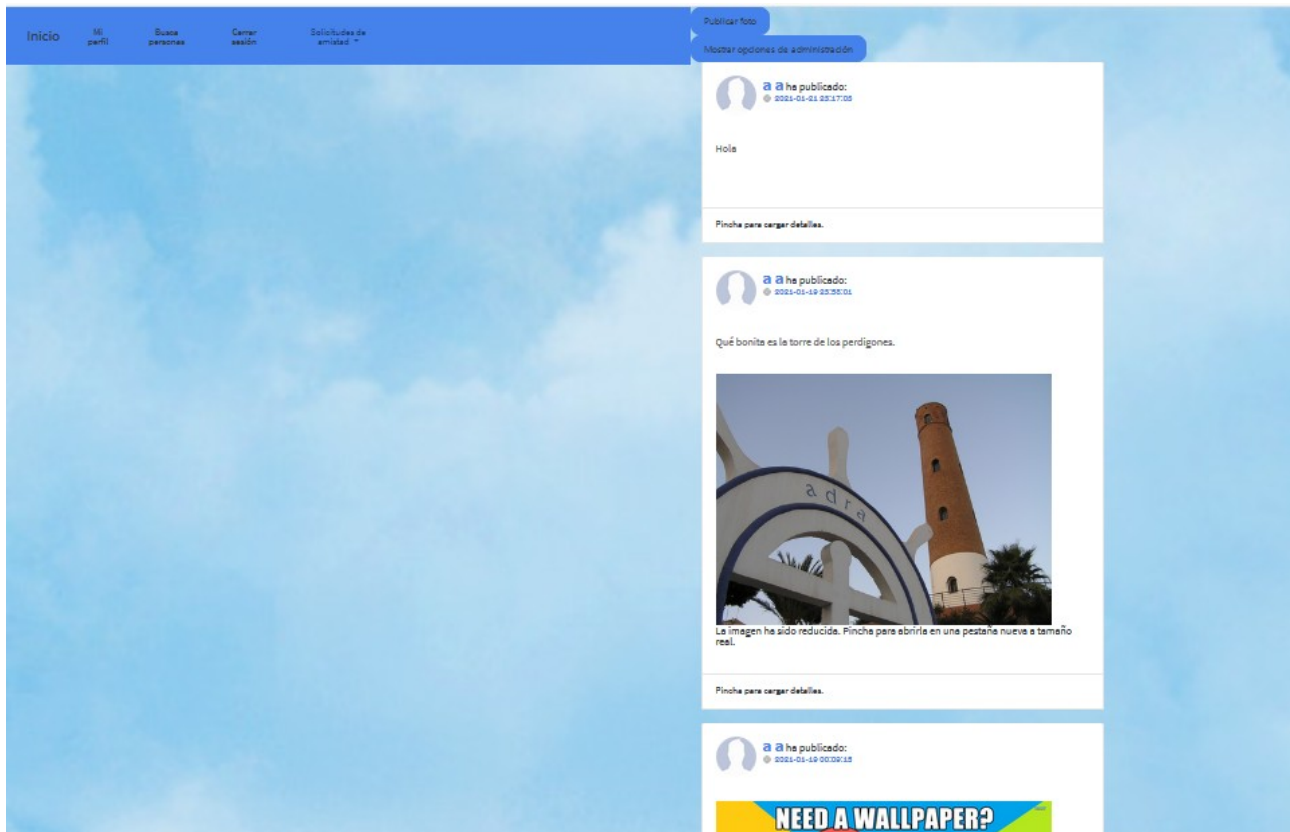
Inicio Mi perfil Busca personas Cerrar sesión Solicitudes de amistad

Publicar foto

Mostrar opciones de administración

a a ha publicado:
2021-01-21 23:17:05

Hola

Pincha para cargar detalles.

a a ha publicado:
2021-01-19 23:35:01

Qué bonita es la torre de los perdigones.

adra

La imagen ha sido reducida. Pincha para abrirla en una pestaña nueva a tamaño real.

Pincha para cargar detalles.

a a ha publicado:
2021-01-19 00:09:15

NEED A WALLPAPER?